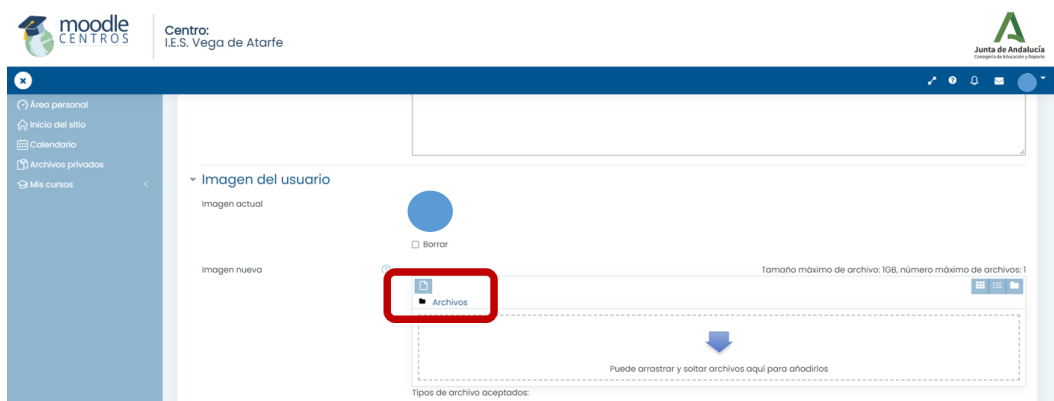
moodle CENTROS

Centro:
I.E.S. Vega de Atarfe

Junta de Andalucía
Consejería de Educación y Deporte

Área personal
Inicio del sitio
Calendario
Archivos privados
Mis cursos

Imagen del usuario

Imagen actual

Borrar

Imagen nueva

Tamaño máximo de archivo: 1GB, número máximo de archivos: 1

Archivos

Puede arrastrar y soltar archivos aquí para añadirlos

Tipos de archivo aceptados: